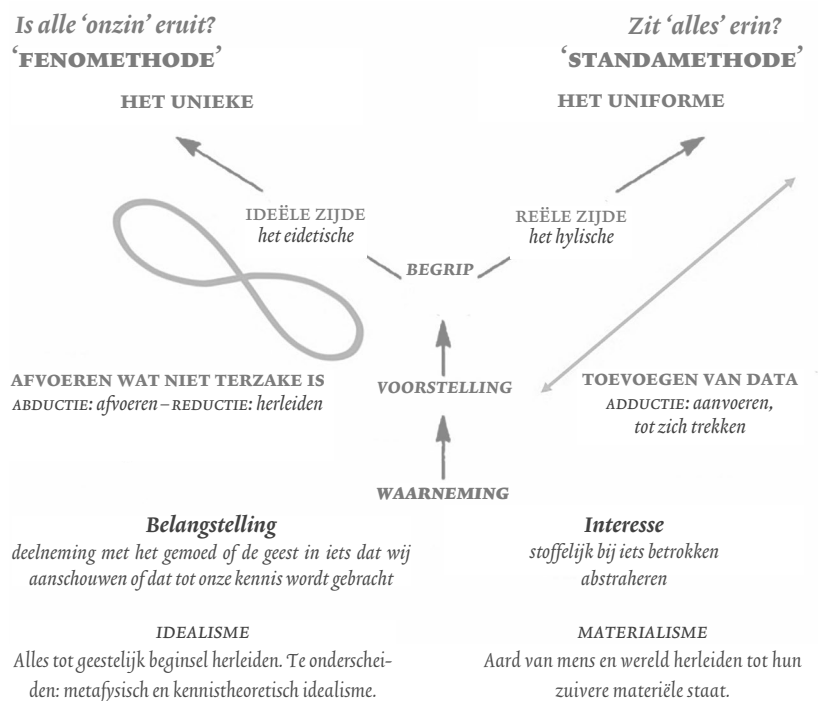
Is alle 'onzin' eruit?
'FENOMETHODE'

Zit 'alles' erin?
'STANDAMETHODE'

HET UNIEKE

HET UNIFORME

IDEËLE ZIJDE
het eidetische

REËLE ZIJDE
het hylische

BEGRIP

AFVOEREN WAT NIET TERZAKE IS
ABDUCTIE: afvoeren – REDUCTIE: herleiden

VOORSTELLING

TOEVOEGEN VAN DATA
ADDUCTIE: aanvoeren, tot zich trekken

WAARNEMING

Belangstelling
deelneming met het gemoed of de geest in iets dat wij aanschouwen of dat tot onze kennis wordt gebracht

Interesse
stoffelijk bij iets betrokken
abstraheren

IDEALISME
Alles tot geestelijk beginsel herleiden. Te onderscheiden: metafysisch en kennistheoretisch idealisme.

MATERIALISME
Aard van mens en wereld herleiden tot hun zuivere materiële staat.